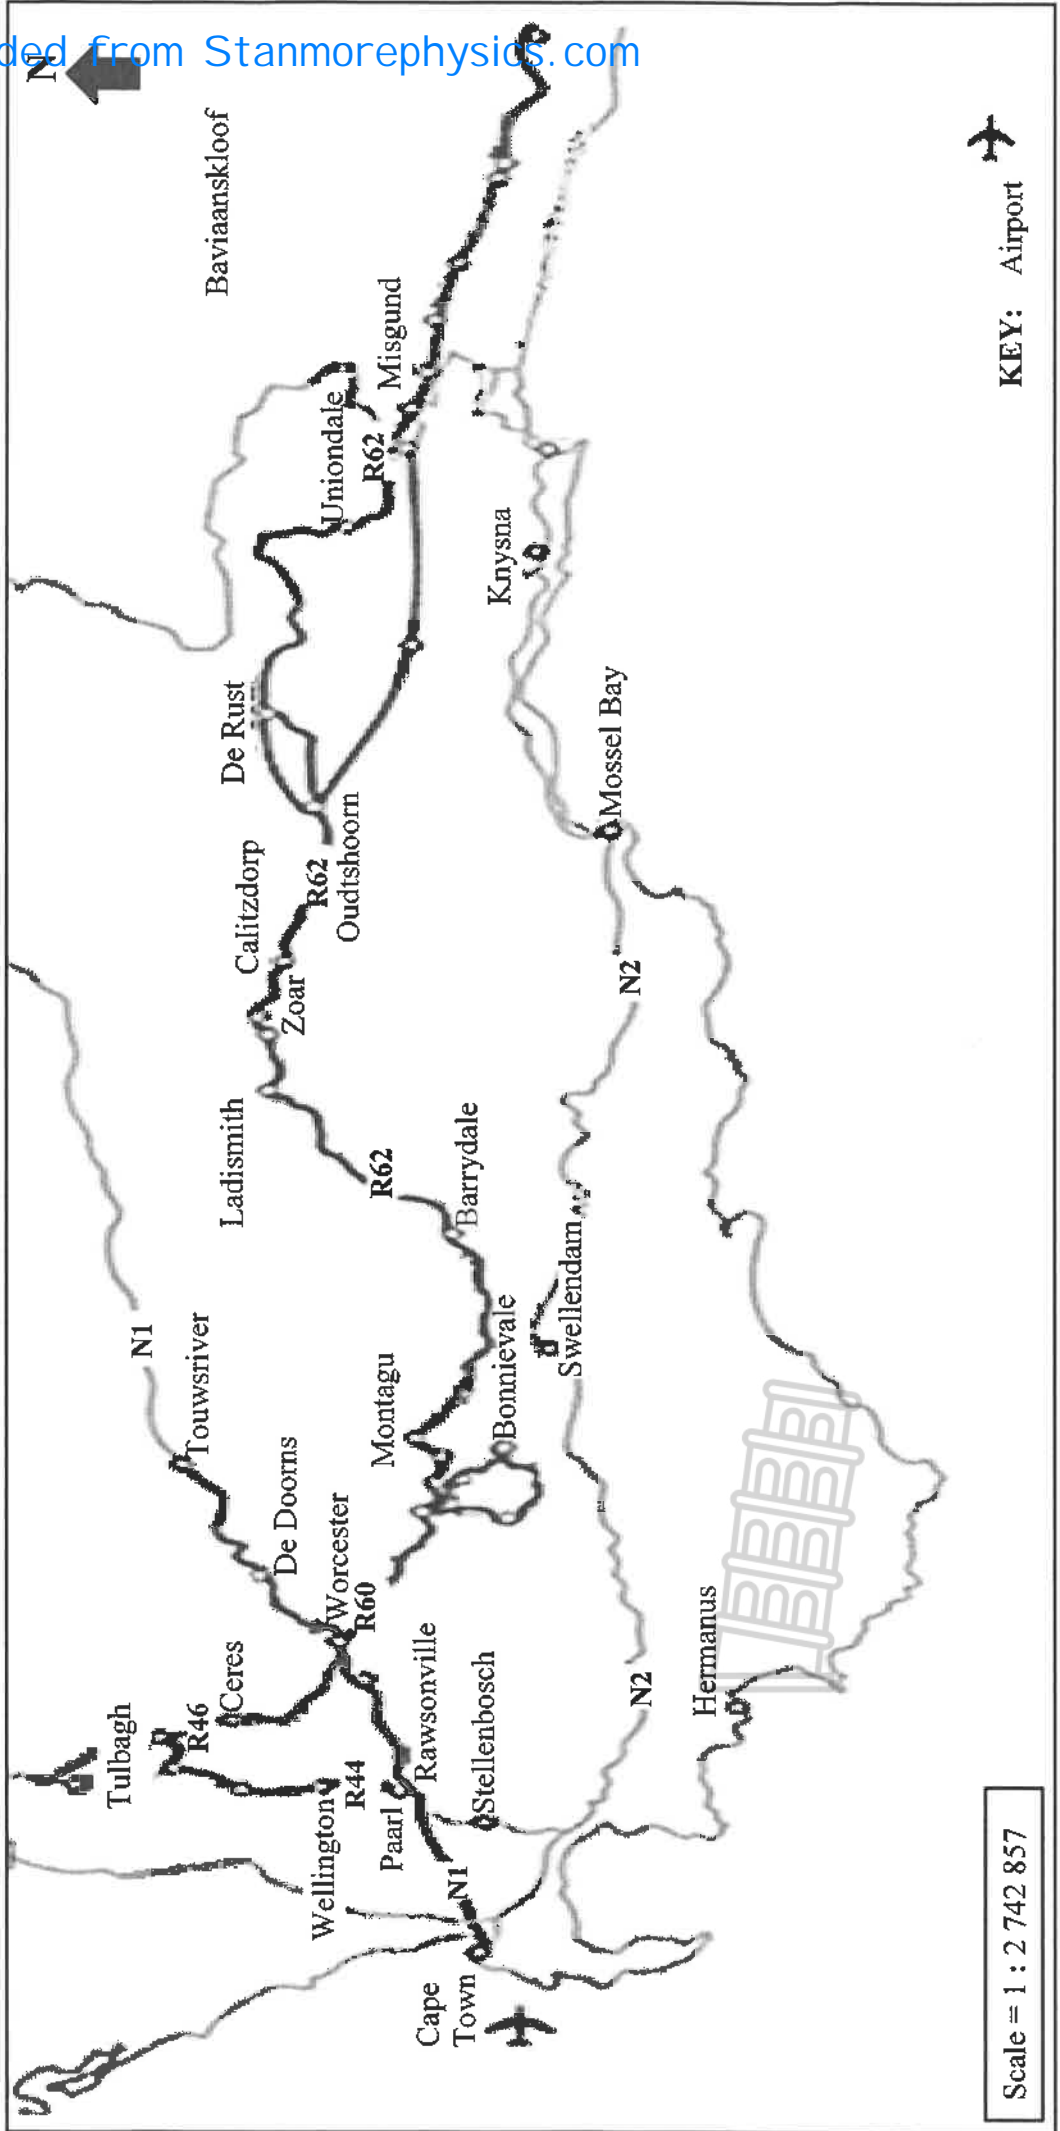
ded from Stanmorephysics.com

N

Baviaanskloof

KEY: Airport

Misgund

Uniondale

R62

Knysna

De Rust

Mossel Bay

Calitzdorp

R62

Oudtshoorn

Zoar

N2

Ladismith

R62

Barrydale

Swellendam

N1

Touwsriver

Montagu

Bonnievale

De Doorns

Worcester

R60

Ceres

R46

Tulbagh

Rawsonville

Stellenbosch

N2

Hermanus

R44

Wellington

Paarl

N1

Cape Town

Scale = 1 : 2 742 857